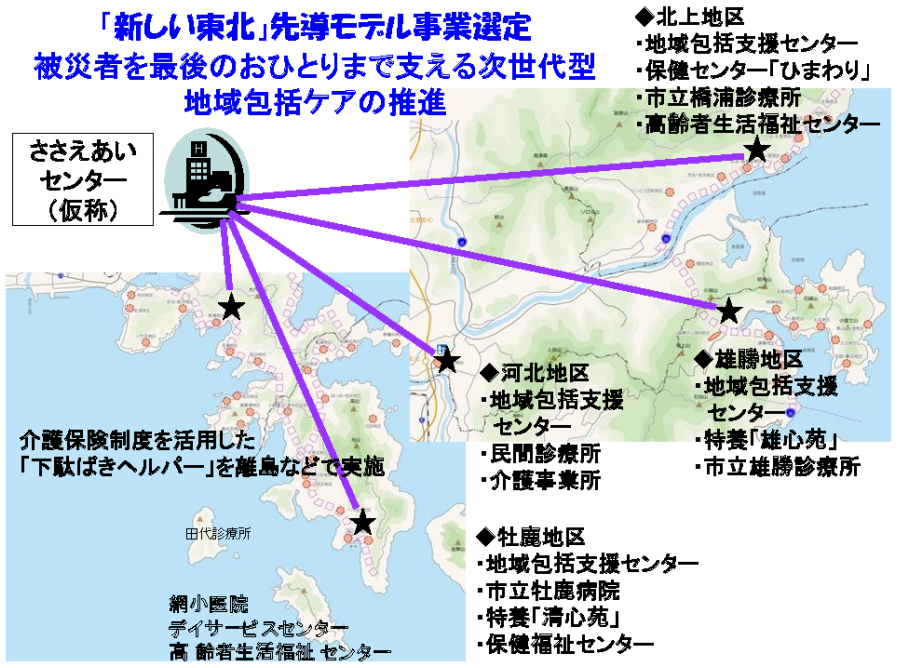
「新しい東北」先導モデル事業選定
被災者を最後のおひとりまで支える次世代型
地域包括ケアの推進

ささえあいセンター（仮称）

◆北上地区
・地域包括支援センター
・保健センター「ひまわり」
・市立橋浦診療所
・高齢者生活福祉センター

◆河北地区
・地域包括支援センター
・民間診療所
・介護事業所

◆雄勝地区
・地域包括支援センター
・特養「雄心苑」
・市立雄勝診療所

介護保険制度を活用した「下駄ばきヘルパー」を離島などで実施

田代診療所

◆牡鹿地区
・地域包括支援センター
・市立牡鹿病院
・特養「清心苑」
・保健福祉センター

網小医院
デイサービスセンター
高齢者生活福祉センター